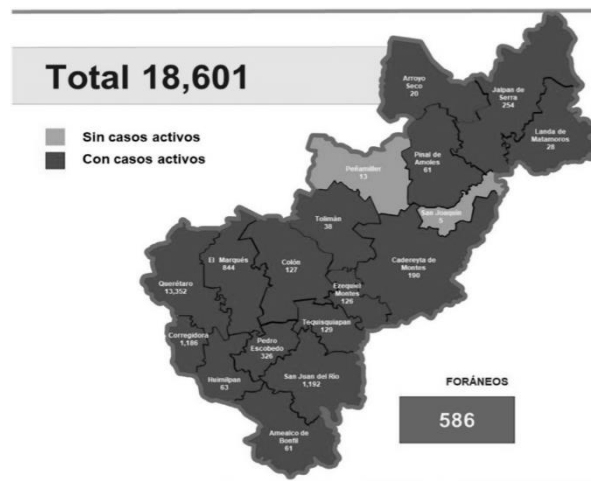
Total 18,601

Sin casos activos
Con casos activos

Arroyo Seco
20

Jalpan de Serra
254

Landa de Matamoros
28

Pinal de Amoles
61

Peñamiller
13

San Joaquín
5

Tolimán
38

Cadereyta de Montes
190

El Marqués
844

Colón
127

Ezequiel Montes
126

Querétaro
13,352

Tequisquiapan
129

Corregidora
1,186

Pedro Escobedo
326

Huimilpan
63

San Juan del Río
1,192

Amealco de Bonfil
61

FORÁNEOS
586